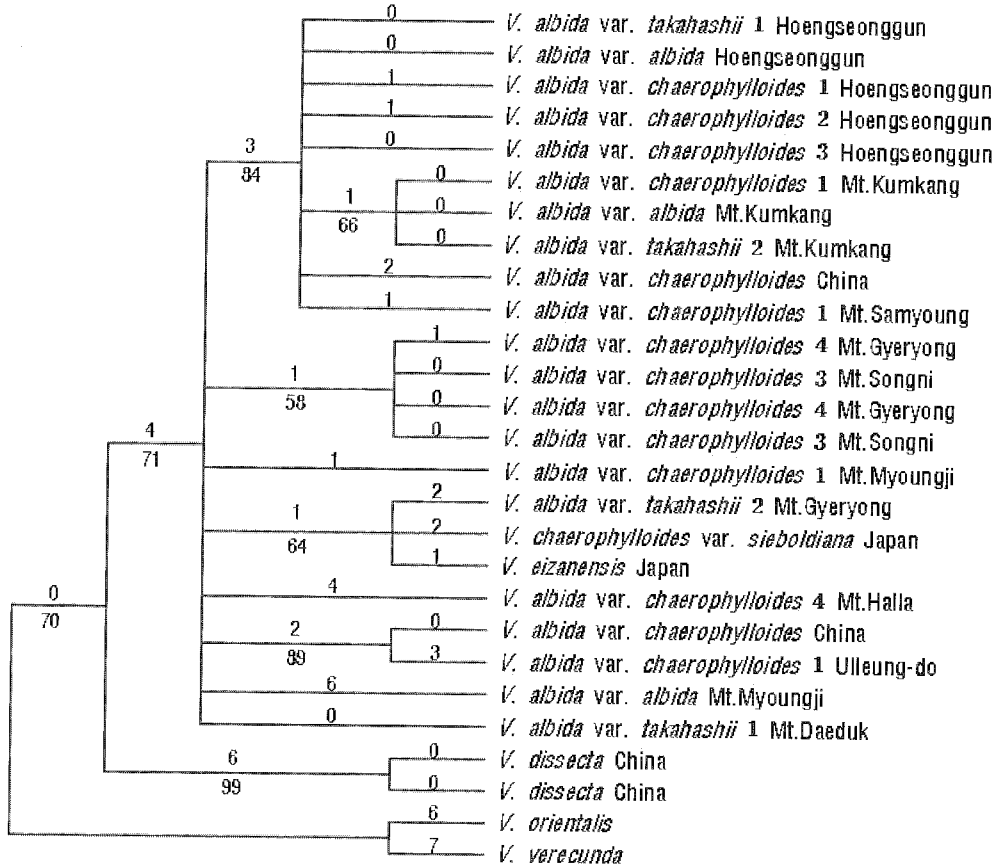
0
V. albida var. takahashii 1 Hoengseonggun
0
V. albida var. albida Hoengseonggun
1
V. albida var. chaerophylloides 1 Hoengseonggun
1
V. albida var. chaerophylloides 2 Hoengseonggun
0
V. albida var. chaerophylloides 3 Hoengseonggun
3
84
0
V. albida var. chaerophylloides 1 Mt.Kumkang
1
66
0
V. albida var. albida Mt.Kumkang
0
V. albida var. takahashii 2 Mt.Kumkang
2
V. albida var. chaerophylloides China
1
V. albida var. chaerophylloides 1 Mt.Samyoung
1
V. albida var. chaerophylloides 4 Mt.Gyeryong
1
58
0
V. albida var. chaerophylloides 3 Mt.Songni
0
V. albida var. chaerophylloides 4 Mt.Gyeryong
0
V. albida var. chaerophylloides 3 Mt.Songni
4
71
1
V. albida var. chaerophylloides 1 Mt.Myoungji
2
V. albida var. takahashii 2 Mt.Gyeryong
1
64
2
V. chaerophylloides var. sieboldiana Japan
1
V. eizanensis Japan
0
70
4
V. albida var. chaerophylloides 4 Mt.Halla
2
89
0
V. albida var. chaerophylloides China
3
V. albida var. chaerophylloides 1 Ulleung-do
6
V. albida var. albida Mt.Myoungji
0
V. albida var. takahashii 1 Mt.Daeduk
6
99
0
V. dissecta China
0
V. dissecta China
6
V. orientalis
7
V. verecunda